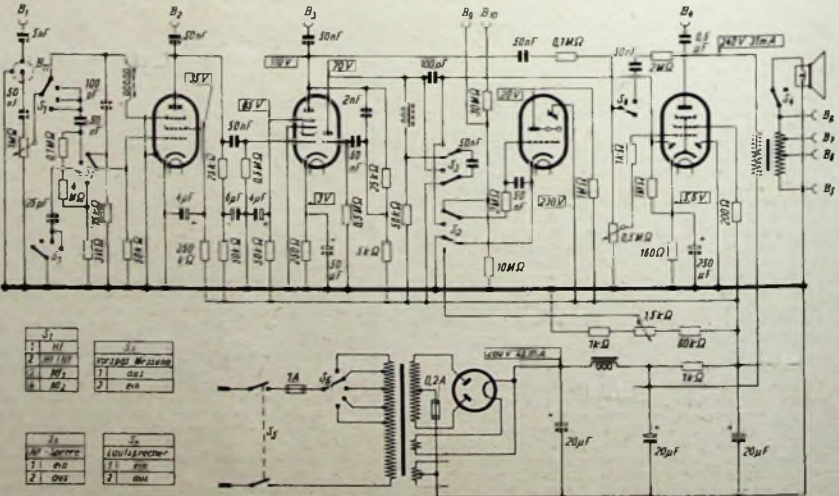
$B_1$
5nF
50 nF
$B_2$
50nF
$B_3$
50nF
$B_9$
$B_{10}$
50nF
0,1MΩ
50nF
2MΩ
$B_4$
0,5 µF
240V 31mA
$S_1$
100 pF
0,1MΩ
1MΩ
25 pF
$S_1$
25V
6,5V
110V
70V
2nF
100pF
50nF
25V
250V
Ia
5,5V
$S_4$
$S_3$
$S_2$
50nF
4µF
6µF
4µF
250 kΩ
3V
0,5MΩ
5kΩ
1MΩ
1MΩ
0,5MΩ
160Ω
250 µF
200Ω
10MΩ
$B_6$
$B_7$
$B_8$
$B_5$
1,5kΩ
1kΩ
80kΩ
1kΩ
1A
$S_6$
0,2A
$S_5$
20µF
20µF
20µF

| $S_1$ | |
|---|---|
| 1 | HI |
| 2 | HI TM |
| 3 | Mi1 |
| 4 | Mi2 |

| $S_2$ | |
|---|---|
| Vorspgs Messung | |
| 1 | aus |
| 2 | ein |

| $S_3$ | |
|---|---|
| NF-Sperre | |
| 1 | ein |
| 2 | aus |

| $S_4$ | |
|---|---|
| Lautsprecher | |
| 1 | ein |
| 2 | aus |